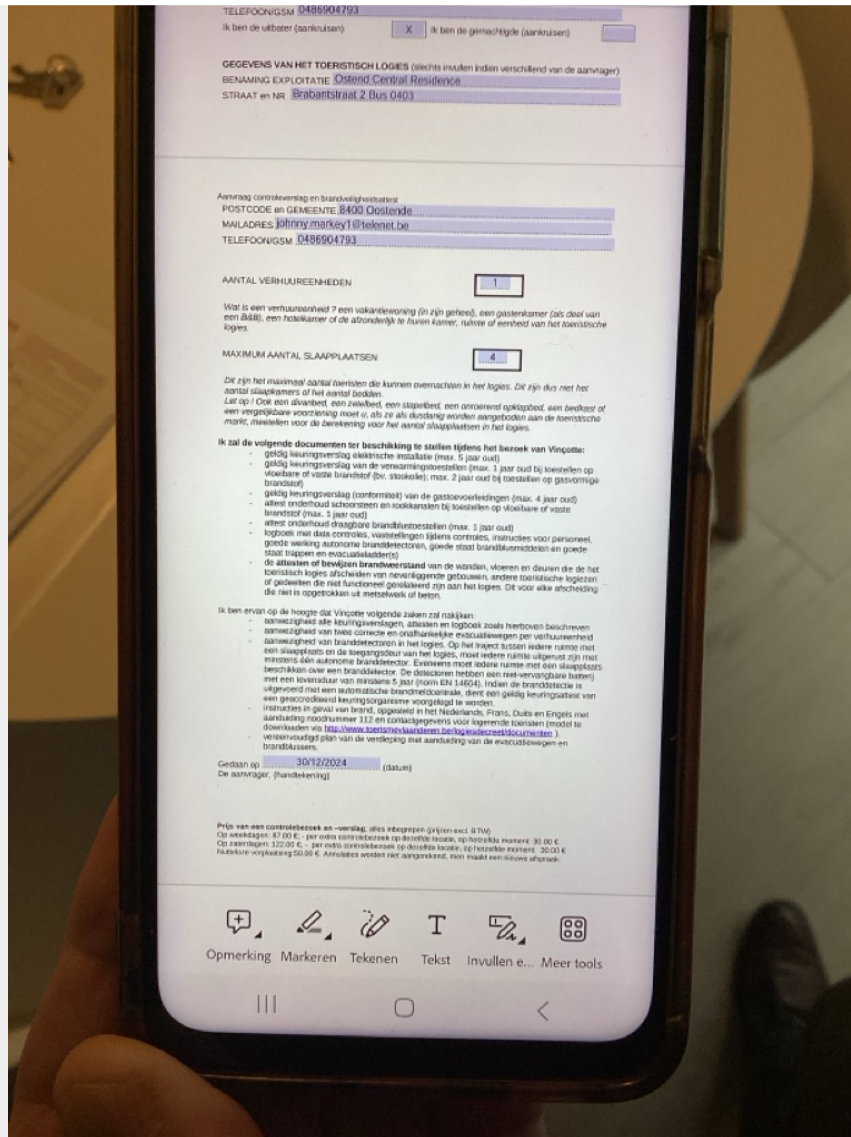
TELEFOON/GSM 0486904793
Ik ben de uitbater (aankruisen) X Ik ben de gemachtigde (aankruisen)

GEGEVENS VAN HET TOERISTISCH LOGIES (slechts invullen indien verschillend van de aanvrager)
BENAMING EXPLOITATIE Ostend Central Residence
STRAAT en NR Brabantstraat 2 Bus 0403

Aanvraag controleverslag en brandveiligheidsattest
POSTCODE en GEMEENTE 8400 Oostende
MAILADRES johnny.markey1@telenet.be
TELEFOON/GSM 0486904793

AANTAL VERHUUREENHEDEN 1

Wat is een verhuureenheid ? een vakantiewoning (in zijn geheel), een gastenkamer (als deel van een B&B), een hotelkamer of de afzonderlijk te huren kamer, ruimte of eenheid van het toeristische logies.

MAXIMUM AANTAL SLAAPPLAATSEN 4

Dit zijn het maximaal aantal toeristen die kunnen overnachten in het logies. Dit zijn dus niet het aantal slaapkamers of het aantal bedden.
Let op ! Ook een divanbed, een zetelbed, een stapelbed, een opvouwbaar opklapbed, een bedkast of een vergelijkbare voorziening moet u, als ze als dusdanig worden aangeboden aan de toeristische markt, meetellen voor de berekening voor het aantal slaapplaatsen in het logies.

Ik zal de volgende documenten ter beschikking te stellen tijdens het bezoek van Vinçotte:
- geldig keuringsverslag elektrische installatie (max. 5 jaar oud)
- geldig keuringsverslag van de verwarmingstoestellen (max. 1 jaar oud bij toestellen op vloeibare of vaste brandstof (bv. stookolie); max. 2 jaar oud bij toestellen op gasvormige brandstof)
- geldig keuringsverslag (conformiteit) van de gastoevoerleidingen (max. 4 jaar oud)
- attest onderhoud schoorsteen en rookkanalen bij toestellen op vloeibare of vaste brandstof (max. 1 jaar oud)
- attest onderhoud draagbare brandblustoestellen (max. 1 jaar oud)
- logboek met data controles, vaststellingen tijdens controles, instructies voor personeel, goede werking autonome branddetectoren, goede staat brandblusmiddelen en goede staat trappen en evacuatieladder(s)
- de attesten of bewijzen brandweerstand van de wanden, vloeren en deuren die de het toeristisch logies afscheiden van nevenliggende gebouwen, andere toeristische logiezen of gedeelten die niet functioneel gerelateerd zijn aan het logies. Dit voor elke afscheiding die niet is opgetrokken uit metselwerk of beton.

Ik ben ervan op de hoogte dat Vinçotte volgende zaken zal nakijken:
- aanwezigheid alle keuringsverslagen, attesten en logboek zoals hierboven beschreven
- aanwezigheid van twee correcte en onafhankelijke evacuatiewegen per verhuureenheid
- aanwezigheid van branddetectoren in het logies. Op het traject tussen iedere ruimte met een slaapplaats en de toegangsdeur van het logies, moet iedere ruimte uitgerust zijn met minstens één autonome branddetector. Eveneens moet iedere ruimte met een slaapplaats beschikken over een branddetector. De detectoren hebben een niet-vervangbare batterij met een levensduur van minstens 5 jaar (norm EN 14604). Indien de branddetectie is uitgevoerd met een automatische brandmeldcentrale, dient een geldig keuringsattest van een geaccrediteerd keuringsorganisme voorgelegd te worden.
- instructies in geval van brand, opgesteld in het Nederlands, Frans, Duits en Engels met aanduiding noodnummer 112 en contactgegevens voor logerende toeristen (model te downloaden via http://www.toerismevlaanderen.be/logiesdecreet/documenten )
- vereenvoudigd plan van de verdieping met aanduiding van de evacuatiewegen en brandblussers.

Gedaan op 30/12/2024 (datum)
De aanvrager, (handtekening)

Prijs van een controlebezoek en –verslag, alles inbegrepen (prijzen excl. BTW)
Op weekdagen: 87,00 € - per extra controlebezoek op dezelfde locatie, op hetzelfde moment: 30,00 €
Op zaterdagen: 122,00 € - per extra controlebezoek op dezelfde locatie, op hetzelfde moment: 30,00 €
Nutteloze verplaatsing 50,00 €. Annulaties worden niet aangerekend, men maakt een nieuwe afspraak.

Opmerking Markeren Tekenen Tekst Invullen e... Meer tools